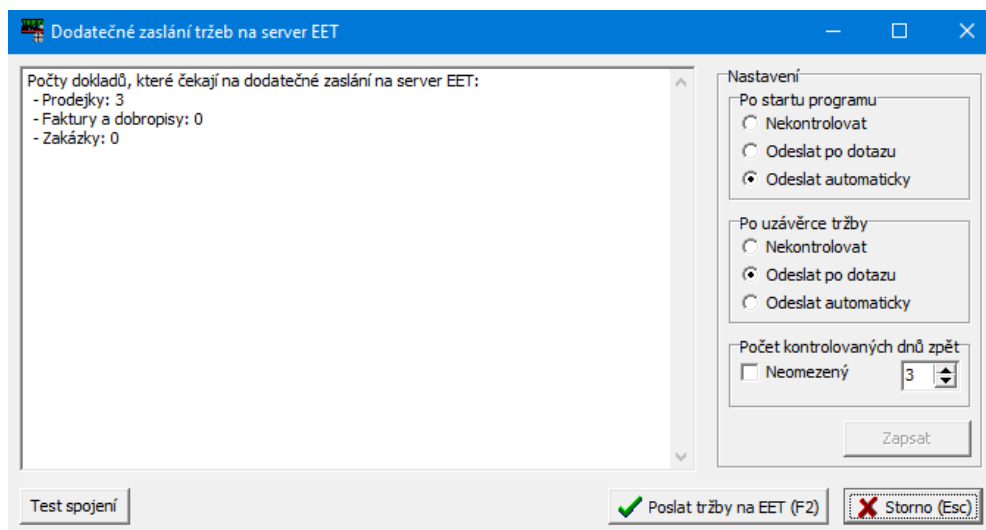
Dodatečné zaslání tržeb na server EET

Počty dokladů, které čekají na dodatečné zaslání na server EET:
- Prodejky: 3
- Faktury a dobropisy: 0
- Zakázky: 0

Nastavení
Po startu programu
Nekontrolovat
Odeslat po dotazu
Odeslat automaticky

Po uzávěrce tržby
Nekontrolovat
Odeslat po dotazu
Odeslat automaticky

Počet kontrolovaných dnů zpět
Neomezený
3

Zapsat

Test spojení

Poslat tržby na EET (F2)

Storno (Esc)